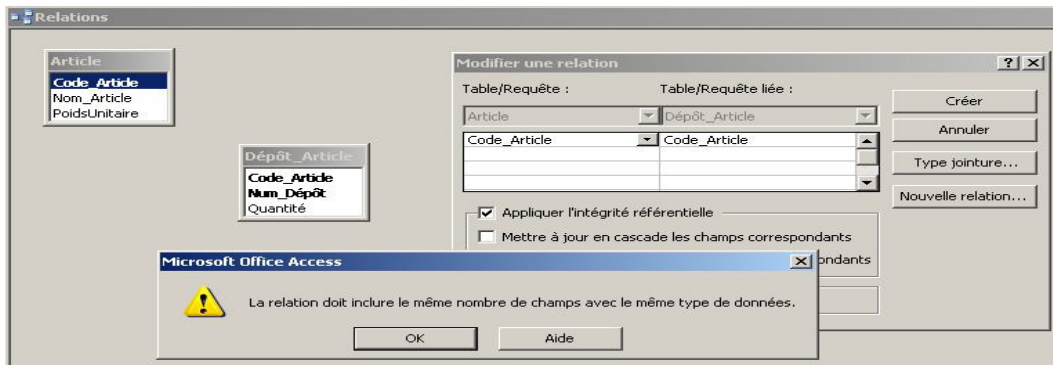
Relations

Article
Code_Article
Nom_Article
PoidsUnitaire

Dépôt_Article
Code_Article
Num_Dépôt
Quantité

Modifier une relation
?
Table/Requête :
Table/Requête liée :
Article
Dépôt_Article
Code_Article
Code_Article
Créer
Annuler
Type jointure...
Nouvelle relation...
Appliquer l'intégrité référentielle
Mettre à jour en cascade les champs correspondants
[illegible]ondants

Microsoft Office Access
La relation doit inclure le même nombre de champs avec le même type de données.
OK
Aide